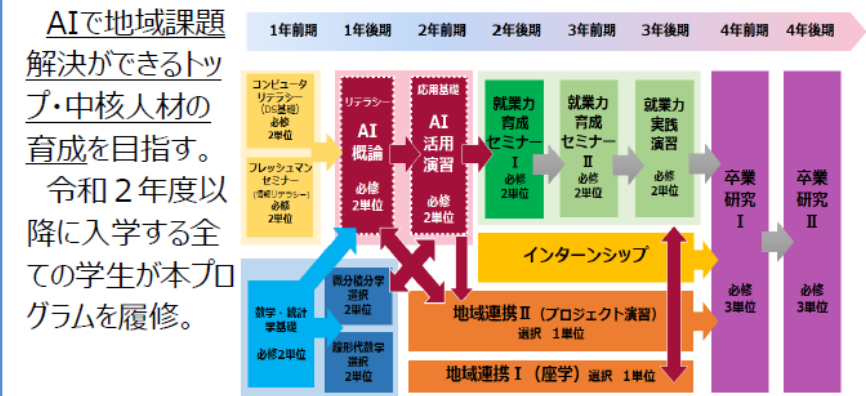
AIで地域課題解決ができるトップ・中核人材の育成を目指す。

令和２年度以降に入学する全ての学生が本プログラムを履修。

1年前期 1年後期 2年前期 2年後期 3年前期 3年後期 4年前期 4年後期

コンピュータリテラシー（DS基礎）必修 2単位

フレッシュマンセミナー（情報リテラシー）必修 2単位

リテラシー AI概論 必修 2単位

応用基礎 AI活用演習 必修 2単位

就業力育成セミナーⅠ 必修 2単位

就業力育成セミナーⅡ 必修 2単位

就業力実践演習 必修 2単位

卒業研究Ⅰ 必修 3単位

卒業研究Ⅱ 必修 3単位

インターンシップ

数学・統計学基礎 必修2単位

微分積分学 選択 2単位

線形代数学 選択 2単位

地域連携Ⅱ（プロジェクト演習） 選択 1単位

地域連携Ⅰ（座学） 選択 1単位